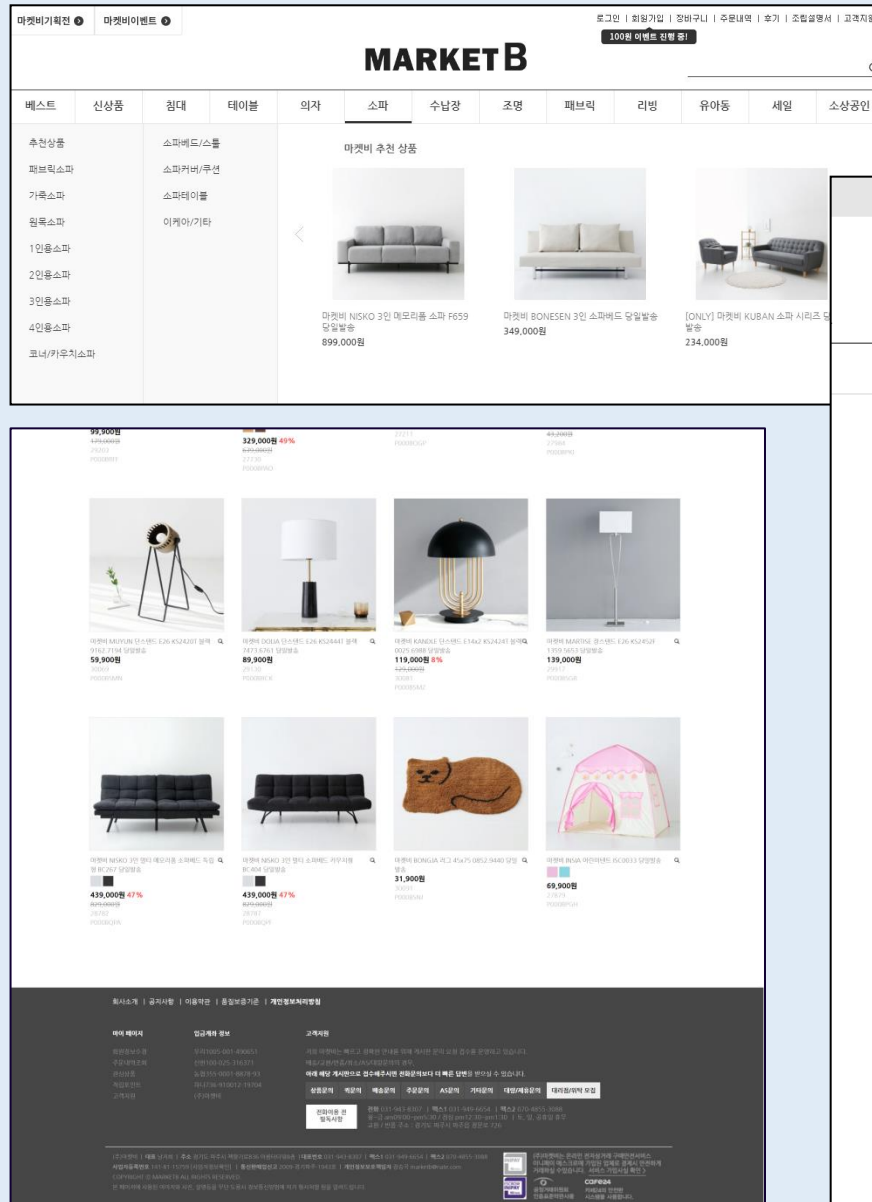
마켓비기획전 ● 마켓비이벤트 ●

로그인 | 회원가입 | 장바구니 | 주문내역 | 후기 | 조립설명서 | 고객지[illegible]

100원 이벤트 진행 중!

MARKET B

베스트 신상품 침대 테이블 의자 소파 수납장 조명 패브릭 리빙 유아동 세일 소상공인

추천상품
패브릭소파
가죽소파
원목소파
1인용소파
2인용소파
3인용소파
4인용소파
코너/카우치소파

소파베드/스툴
소파커버/쿠션
소파테이블
이케아/기타

마켓비 추천 상품

마켓비 NISKO 3인 메모리폼 소파 F659 당일발송
899,000원

마켓비 BONESEN 3인 소파베드 당일발송
349,000원

[ONLY] 마켓비 KUBAN 소파 시리즈 당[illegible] 발송
234,000원

99,900원

329,000원 49%

59,900원

89,900원

119,000원 8%

139,000원

439,000원 47%

439,000원 47%

31,900원

69,900원

회사소개 | 공지사항 | 이용약관 | 품질보증기준 | 개인정보처리방침

마이 페이지 입금계좌 정보 고객지원

아래 해당 게시판으로 접수해주시면 전화문의보다 더 빠른 답변을 받으실 수 있습니다.

상품문의 배송문의 주문문의 AS문의 기타문의 대량/제휴문의 대리점/위탁 모집

전화이용 전 필독사항